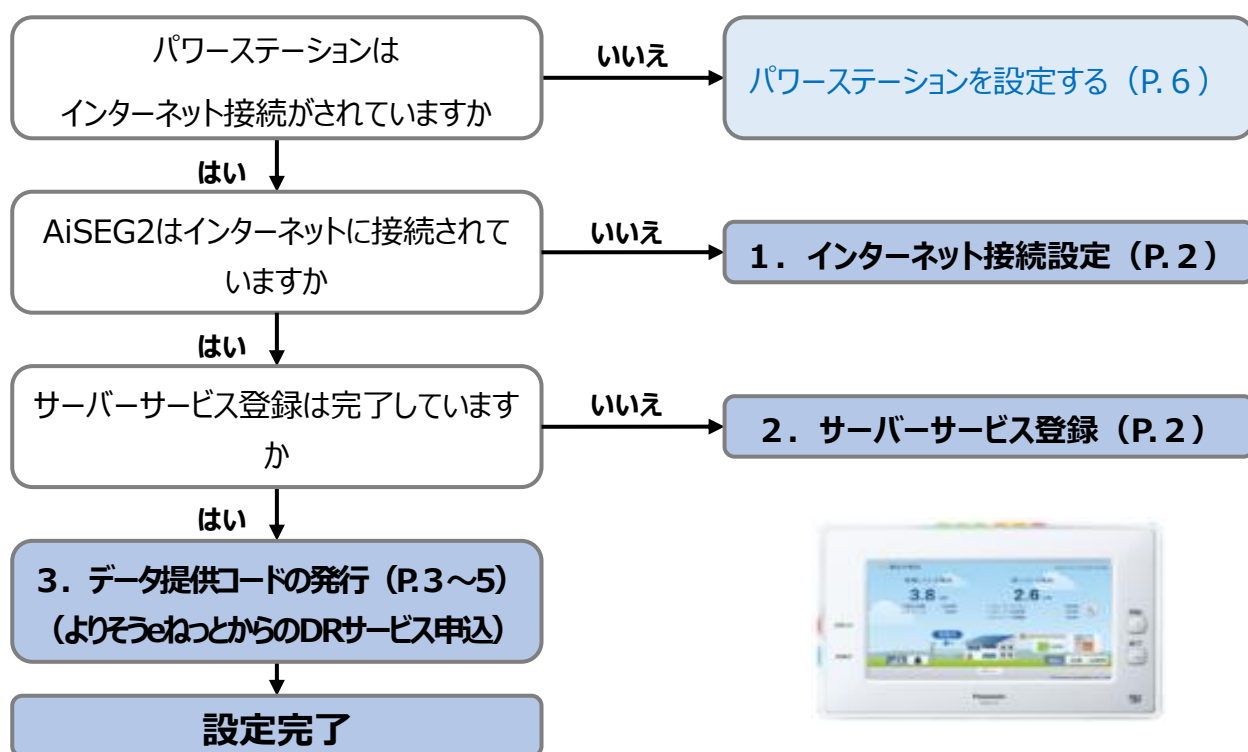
パワーステーションは
インターネット接続がされていますか

いいえ

パワーステーションを設定する（P. 6 ）

はい

AiSEG2はインターネットに接続されていますか

いいえ

1．インターネット接続設定（P. 2）

はい

サーバーサービス登録は完了していますか

いいえ

2．サーバーサービス登録（P. 2）

はい

3．データ提供コードの発行（P.3～5）
（よりそうeねっとからのDRサービス申込）

設定完了

3.8

2.6

Panasonic